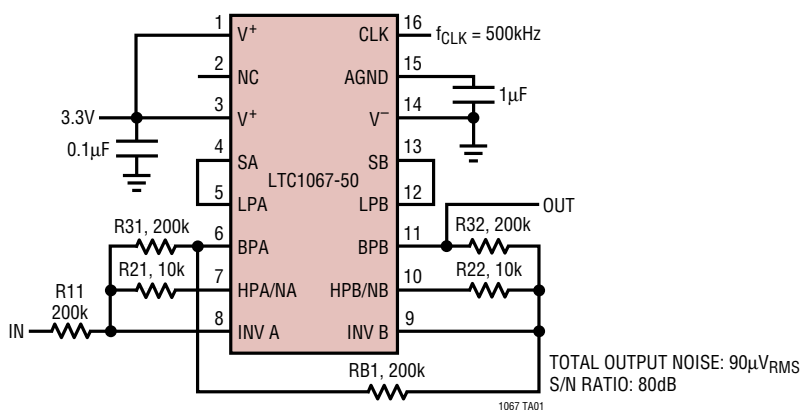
1
$V^+$
CLK
16
$f_{CLK}$ = 500kHz
2
NC
AGND
15
1μF
3.3V
3
$V^+$
$V^-$
14
0.1μF
4
SA
SB
13
LTC1067-50
5
LPA
LPB
12
OUT
R31, 200k
6
BPA
BPB
11
R32, 200k
R21, 10k
7
HPA/NA
HPB/NB
10
R22, 10k
R11
200k
8
INV A
INV B
9
IN
TOTAL OUTPUT NOISE: 90μ$V_{RMS}$
RB1, 200k
S/N RATIO: 80dB
1067 TA01